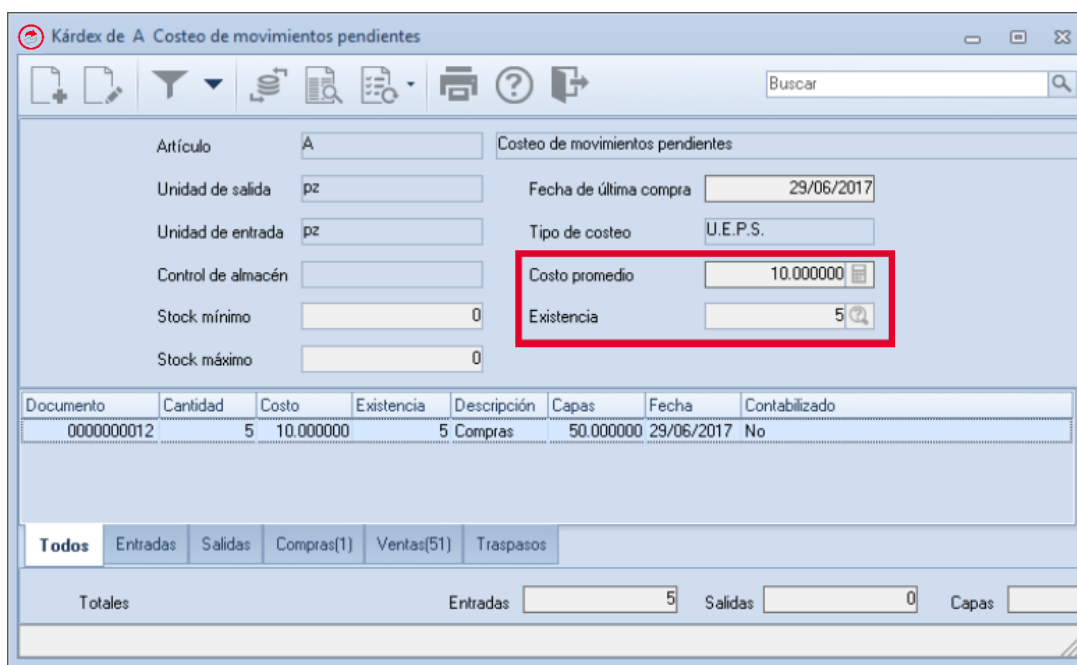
Kárdex de A Costeo de movimientos pendientes

Buscar

Artículo A
Costeo de movimientos pendientes

Unidad de salida pz
Fecha de última compra 29/06/2017

Unidad de entrada pz
Tipo de costeo U.E.P.S.

Control de almacén
Costo promedio 10.000000

Stock mínimo 0
Existencia 5

Stock máximo 0

| Documento | Cantidad | Costo | Existencia | Descripción | Capas | Fecha | Contabilizado |
|---|---|---|---|---|---|---|---|
| 0000000012 | 5 | 10.000000 | 5 | Compras | 50.000000 | 29/06/2017 | No |

Todos | Entradas | Salidas | Compras(1) | Ventas(51) | Traspasos

Totales
Entradas 5
Salidas 0
Capas